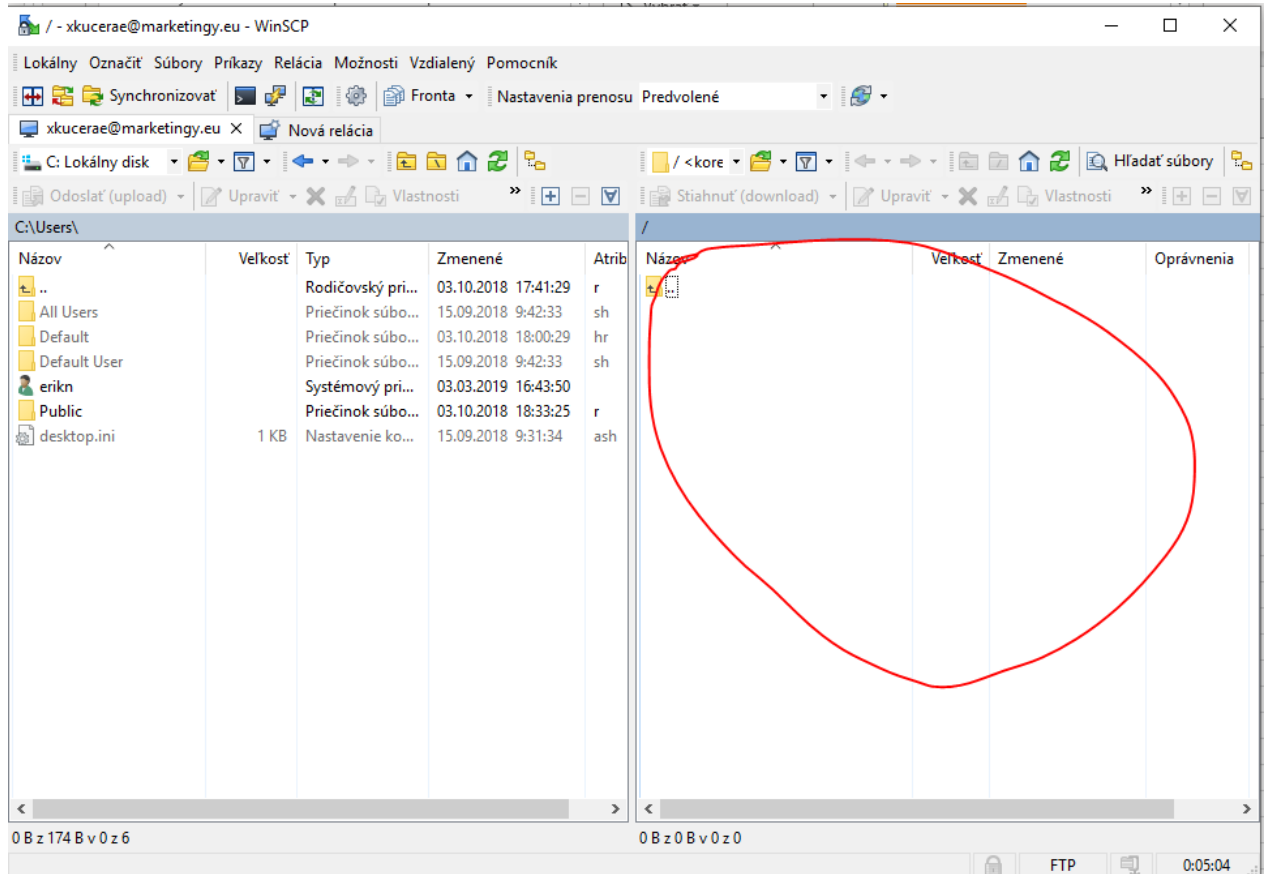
/ - xkucerae@marketingy.eu - WinSCP

Lokálny Označiť Súbory Príkazy Relácia Možnosti Vzdialený Pomocník

Synchronizovať Fronta Nastavenia prenosu Predvolené

xkucerae@marketingy.eu Nová relácia

C: Lokálny disk / <kore Hľadať súbory

Odoslať (upload) Upraviť Vlastnosti Stiahnuť (download) Upraviť Vlastnosti

C:\Users\

| Názov | Veľkosť | Typ | Zmenené | Atrib |
|---|---|---|---|---|
| .. | | Rodičovský pri... | 03.10.2018 17:41:29 | r |
| All Users | | Priečinok súbo... | 15.09.2018 9:42:33 | sh |
| Default | | Priečinok súbo... | 03.10.2018 18:00:29 | hr |
| Default User | | Priečinok súbo... | 15.09.2018 9:42:33 | sh |
| erikn | | Systémový pri... | 03.03.2019 16:43:50 | |
| Public | | Priečinok súbo... | 03.10.2018 18:33:25 | r |
| desktop.ini | 1 KB | Nastavenie ko... | 15.09.2018 9:31:34 | ash |

/

| Názov | Veľkosť | Zmenené | Oprávnenia |
|---|---|---|---|
| .. | | | |

0 B z 174 B v 0 z 6

0 B z 0 B v 0 z 0

FTP 0:05:04